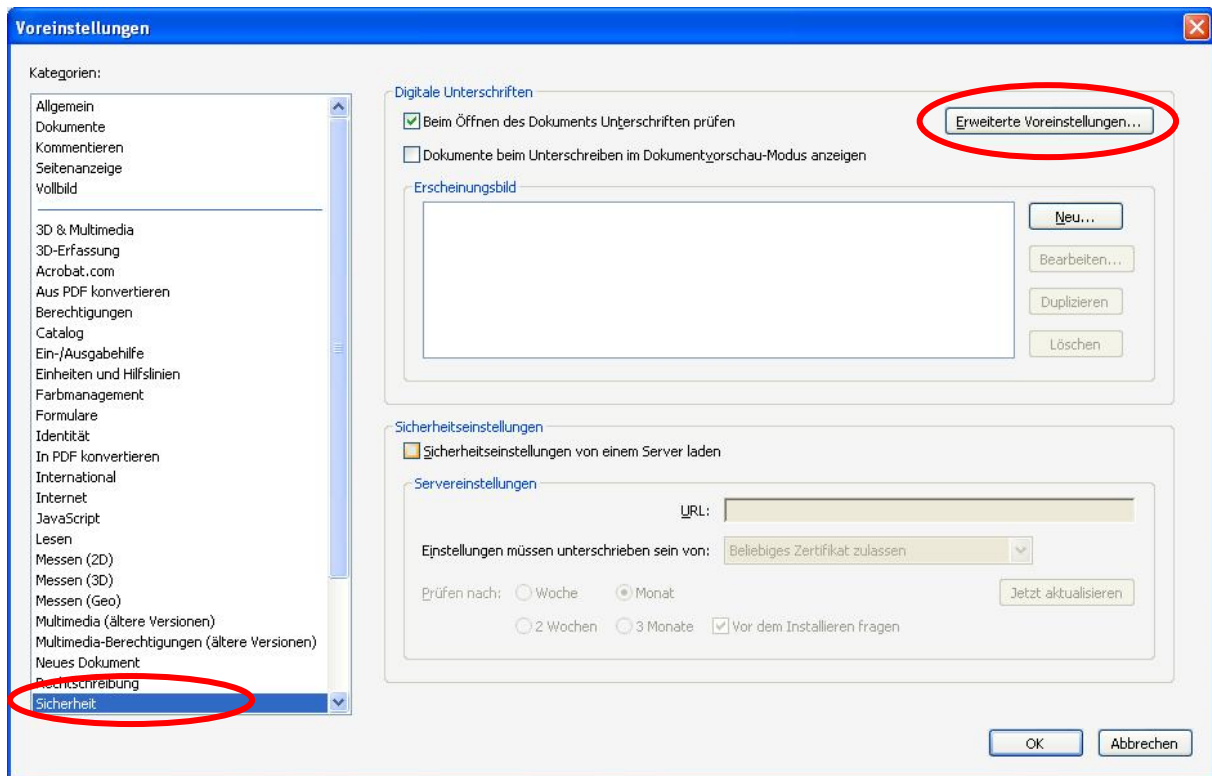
Voreinstellungen

Kategorien:

Allgemein
Dokumente
Kommentieren
Seitenanzeige
Vollbild

3D & Multimedia
3D-Erfassung
Acrobat.com
Aus PDF konvertieren
Berechtigungen
Catalog
Ein-/Ausgabehilfe
Einheiten und Hilfslinien
Farbmanagement
Formulare
Identität
In PDF konvertieren
International
Internet
JavaScript
Lesen
Messen (2D)
Messen (3D)
Messen (Geo)
Multimedia (ältere Versionen)
Multimedia-Berechtigungen (ältere Versionen)
Neues Dokument
Rechtschreibung
Sicherheit

Digitale Unterschriften

Beim Öffnen des Dokuments Unterschriften prüfen

Erweiterte Voreinstellungen...

Dokumente beim Unterschreiben im Dokumentvorschau-Modus anzeigen

Erscheinungsbild

Neu...
Bearbeiten...
Duplizieren
Löschen

Sicherheitseinstellungen

Sicherheitseinstellungen von einem Server laden

Servereinstellungen

URL:

Einstellungen müssen unterschrieben sein von: Beliebiges Zertifikat zulassen

Prüfen nach: Woche Monat Jetzt aktualisieren

2 Wochen 3 Monate Vor dem Installieren fragen

OK Abbrechen